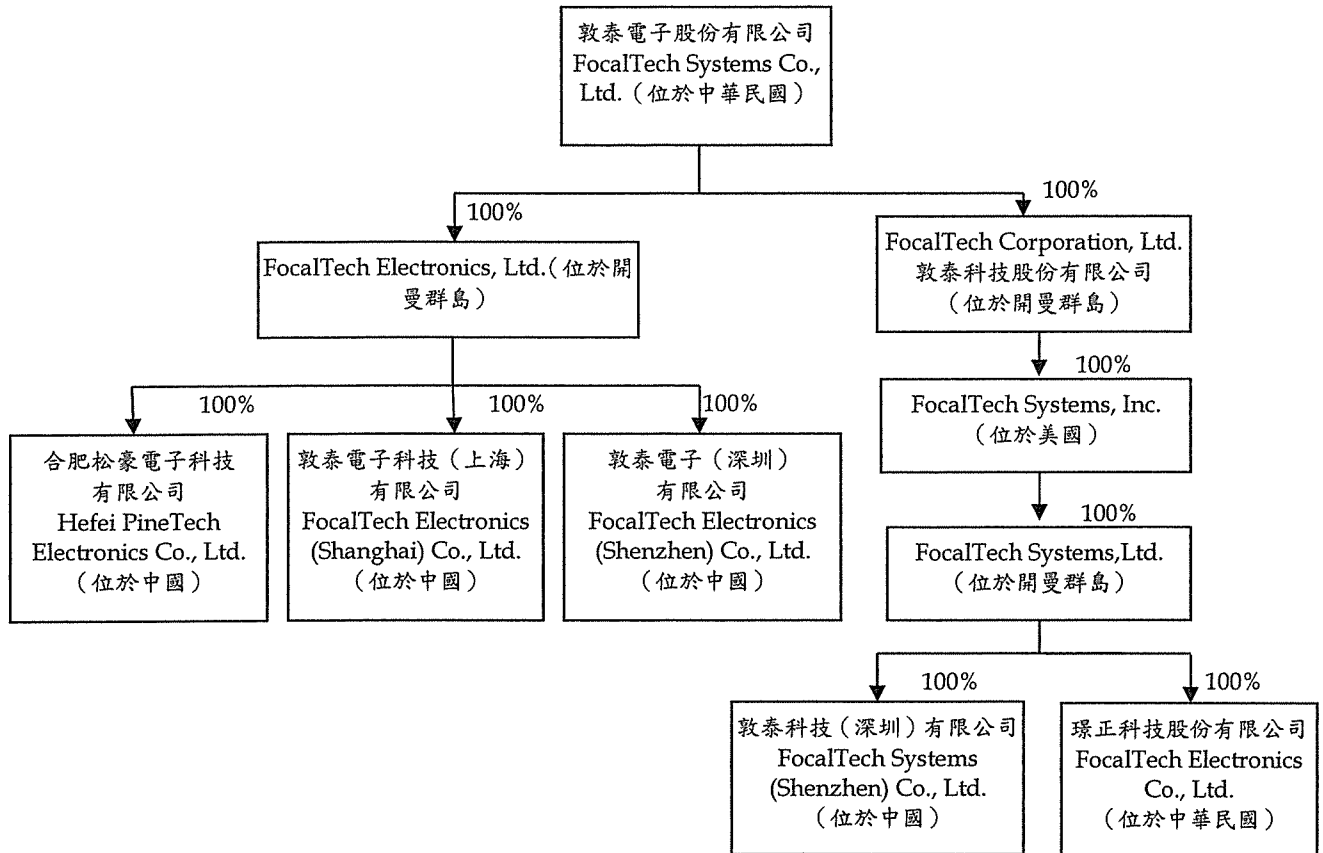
敦泰電子股份有限公司
FocalTech Systems Co., Ltd.（位於中華民國）

100%

FocalTech Electronics, Ltd.（位於開曼群島）

100%

FocalTech Corporation, Ltd.
敦泰科技股份有限公司
（位於開曼群島）

100%

100%

100%

合肥松豪電子科技有限公司
Hefei PineTech Electronics Co., Ltd.
（位於中國）

敦泰電子科技（上海）有限公司
FocalTech Electronics (Shanghai) Co., Ltd.
（位於中國）

敦泰電子（深圳）有限公司
FocalTech Electronics (Shenzhen) Co., Ltd.
（位於中國）

100%

FocalTech Systems, Inc.
（位於美國）

100%

FocalTech Systems,Ltd.
（位於開曼群島）

100%

100%

敦泰科技（深圳）有限公司
FocalTech Systems (Shenzhen) Co., Ltd.
（位於中國）

璟正科技股份有限公司
FocalTech Electronics Co., Ltd.
（位於中華民國）